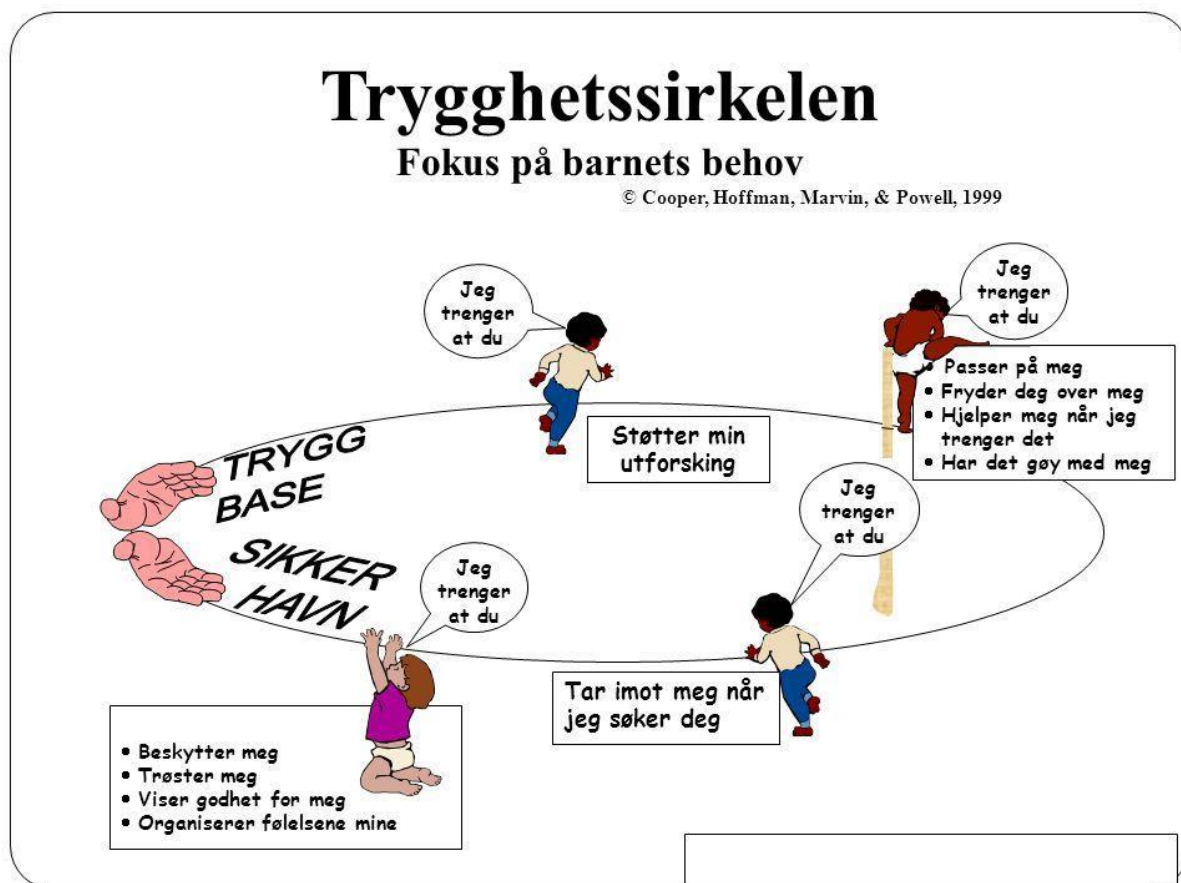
Trygghetssirkelen
Fokus på barnets behov
© Cooper, Hoffman, Marvin, & Powell, 1999

Jeg trenger at du

Jeg trenger at du

• Passer på meg
• Fryder deg over meg
• Hjelper meg når jeg trenger det
• Har det gøy med meg

TRYGG BASE

Støtter min utforsking

Jeg trenger at du

SIKKER HAVN

Jeg trenger at du

Tar imot meg når jeg søker deg

• Beskytter meg
• Trøster meg
• Viser godhet for meg
• Organiserer følelsene mine